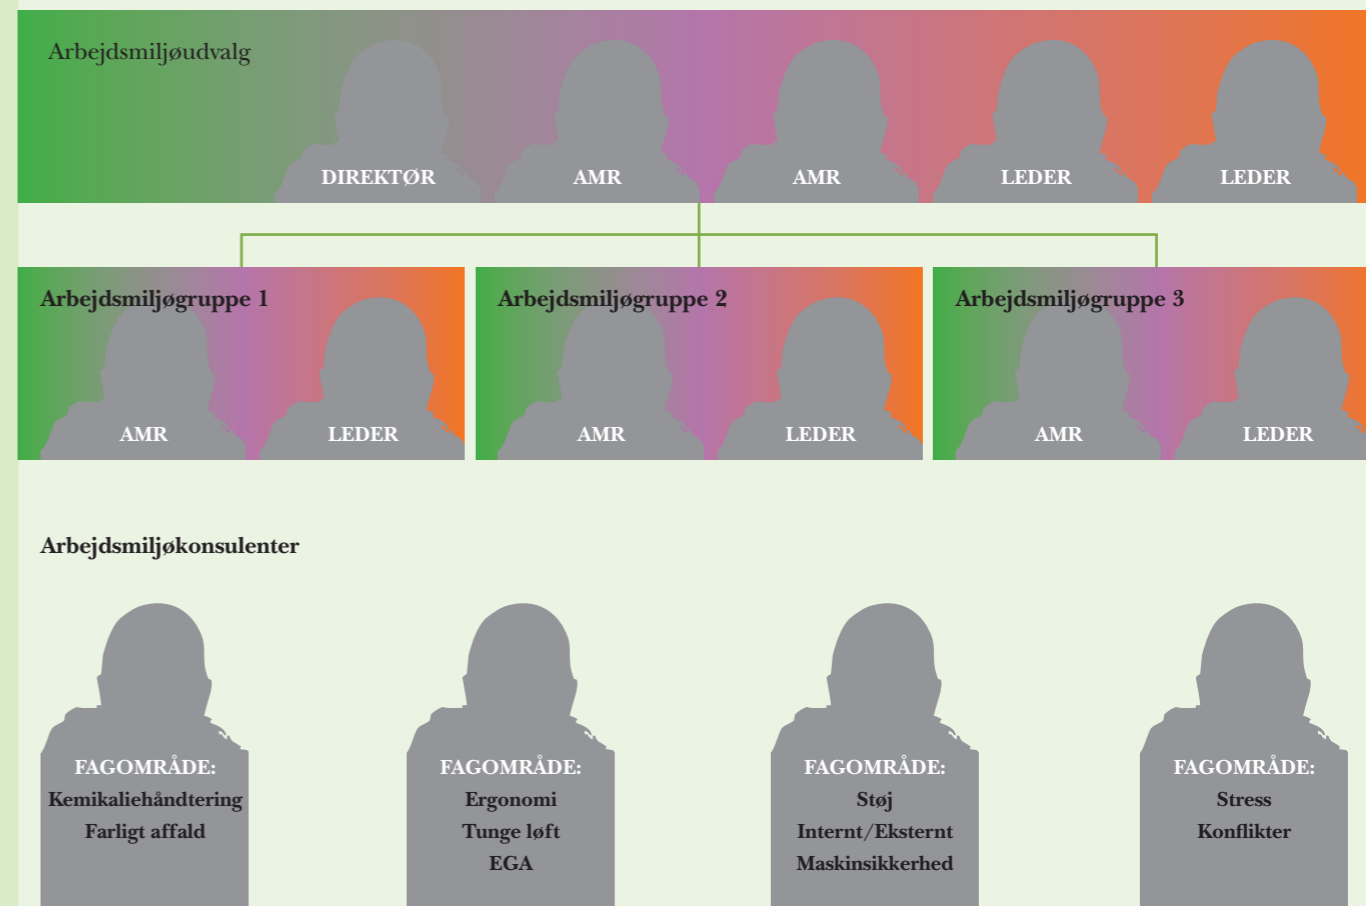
Arbejdsmiljøudvalg

DIREKTØR

AMR

AMR

LEDER

LEDER

Arbejdsmiljøgruppe 1

AMR

LEDER

Arbejdsmiljøgruppe 2

AMR

LEDER

Arbejdsmiljøgruppe 3

AMR

LEDER

Arbejdsmiljøkonsulenter

FAGOMRÅDE:
Kemikaliehåndtering
Farligt affald

FAGOMRÅDE:
Ergonomi
Tunge løft
EGA

FAGOMRÅDE:
Støj
Internt/Eksternt
Maskinsikkerhed

FAGOMRÅDE:
Stress
Konflikter